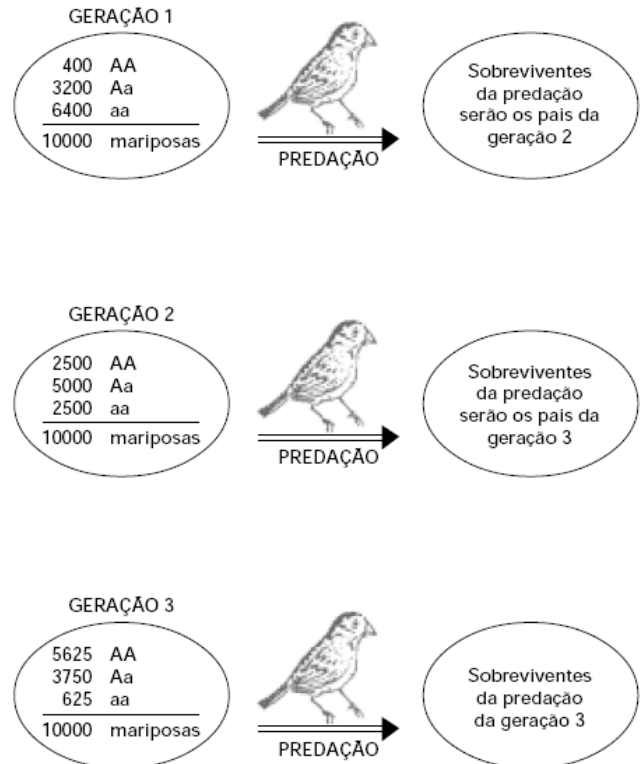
GERAÇÃO 1

400 AA
3200 Aa
6400 aa
10000 mariposas

PREDAÇÃO

Sobreviventes da predação serão os pais da geração 2

GERAÇÃO 2

2500 AA
5000 Aa
2500 aa
10000 mariposas

PREDAÇÃO

Sobreviventes da predação serão os pais da geração 3

GERAÇÃO 3

5625 AA
3750 Aa
625 aa
10000 mariposas

PREDAÇÃO

Sobreviventes da predação da geração 3